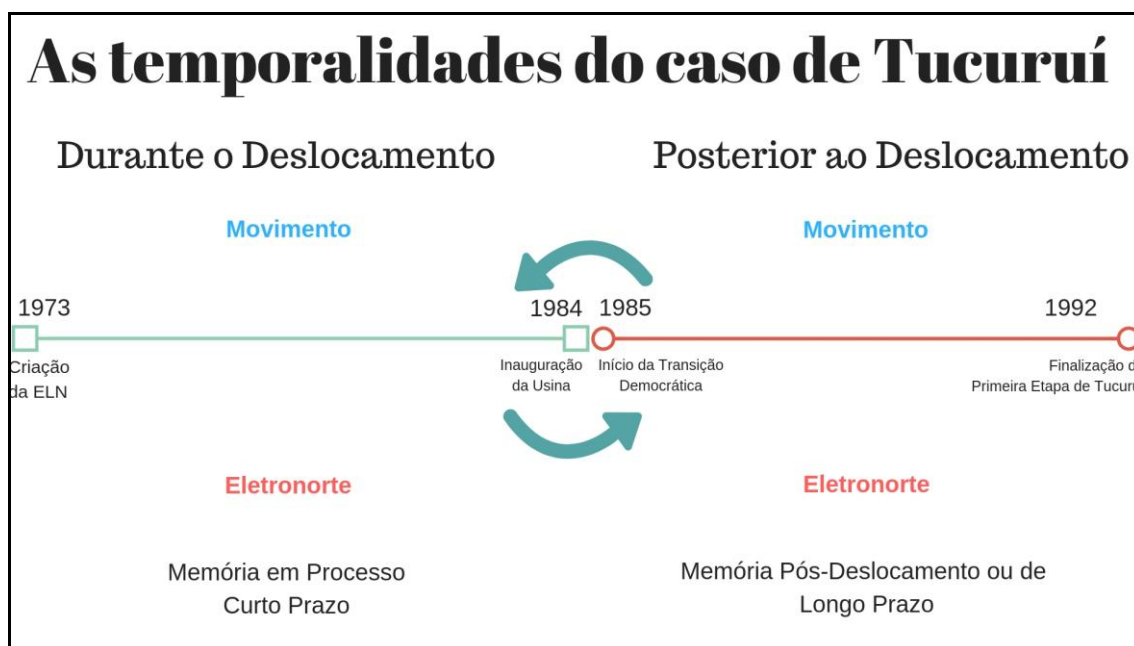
As temporalidades do caso de Tucuruí

Durante o Deslocamento

Posterior ao Deslocamento

Movimento

Movimento

1973

1984

1985

1992

Criação da ELN

Inauguração da Usina

Início da Transição Democrática

Finalização d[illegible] Primeira Etapa de Tucuru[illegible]

Eletronorte

Eletronorte

Memória em Processo Curto Prazo

Memória Pós-Deslocamento ou de Longo Prazo